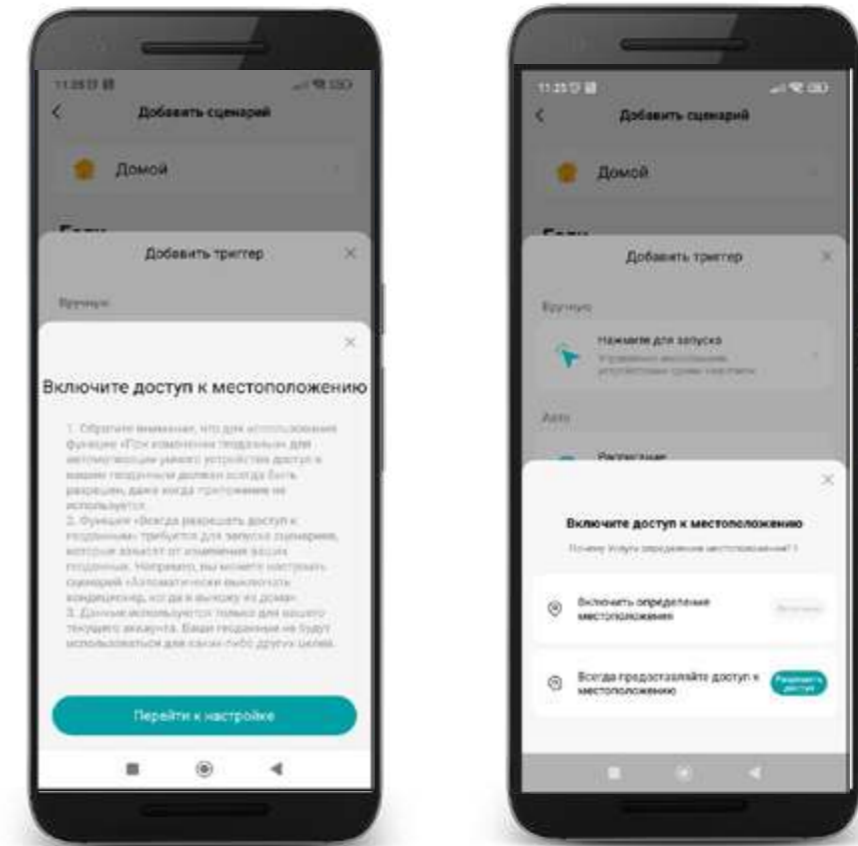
11:25 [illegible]

Добавить сценарий

Домой

Добавить триггер

Вручную

Включите доступ к местоположению

1. Обратите внимание, что для использования функции «При изменении геоданных» для автоматизации умного устройства доступ к вашим геоданным должен всегда быть разрешен, даже когда приложение не используется.
2. Функция «Всегда разрешать доступ к геоданным» требуется для запуска сценария, который зависит от изменения ваших геоданных. Например, вы можете настроить сценарий «Автоматически выключать кондиционер, когда я выхожу из дома».
3. Данные используются только для вашего текущего аккаунта. Ваши геоданные не будут использоваться для каких-либо других целей.

Перейти к настройке

11:25 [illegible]

Добавить сценарий

Домой

Добавить триггер

Вручную

Нажмите для запуска

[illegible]

Авто

Расписание

Включите доступ к местоположению

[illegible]

Включить определение местоположения

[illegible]

Всегда предоставляйте доступ к местоположению

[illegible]